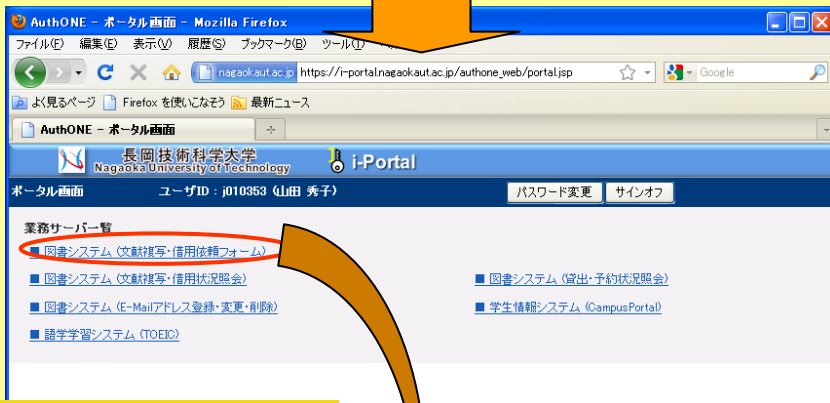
AuthONE - ポータル画面 - Mozilla Firefox

ファイル(F) 編集(E) 表示(V) 履歴(S) ブックマーク(B) ツール(T)

nagaokaut.ac.jp https://i-portal.nagaokaut.ac.jp/authone_web/portal.jsp

Google

よく見るページ Firefox を使いこなそう 最新ニュース

AuthONE - ポータル画面

長岡技術科学大学
Nagaoka University of Technology

i-Portal

ポータル画面 ユーザID : j010353 (山田 秀子)

パスワード変更 サインオフ

業務サーバ一覧

■ 図書システム (文献複写・借用依頼フォーム)

■ 図書システム (文献複写・借用状況照会)

■ 図書システム (貸出・予約状況照会)

■ 図書システム (E-Mailアドレス登録・変更・削除)

■ 学生情報システム (CampusPortal)

■ 語学学習システム (TOEIC)